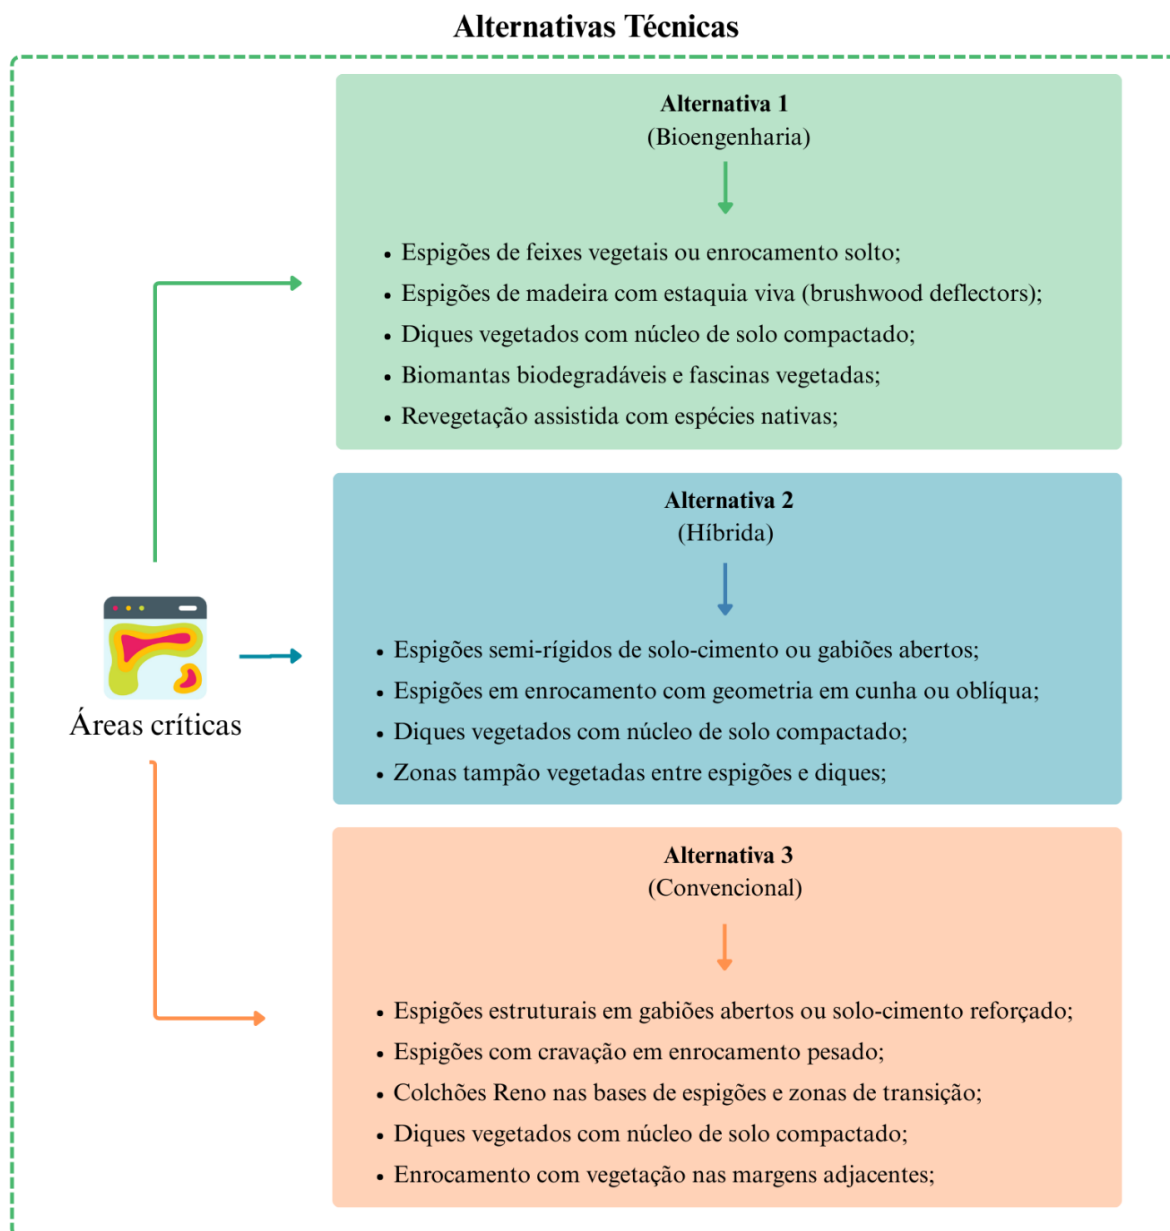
Alternativas Técnicas

Áreas críticas

Alternativa 1
(Bioengenharia)

- Espigões de feixes vegetais ou enrocamento solto;
- Espigões de madeira com estaquia viva (brushwood deflectors);
- Diques vegetados com núcleo de solo compactado;
- Biomantas biodegradáveis e fascinas vegetadas;
- Revegetação assistida com espécies nativas;

Alternativa 2
(Híbrida)

- Espigões semi-rígidos de solo-cimento ou gabiões abertos;
- Espigões em enrocamento com geometria em cunha ou oblíqua;
- Diques vegetados com núcleo de solo compactado;
- Zonas tampão vegetadas entre espigões e diques;

Alternativa 3
(Convencional)

- Espigões estruturais em gabiões abertos ou solo-cimento reforçado;
- Espigões com cravação em enrocamento pesado;
- Colchões Reno nas bases de espigões e zonas de transição;
- Diques vegetados com núcleo de solo compactado;
- Enrocamento com vegetação nas margens adjacentes;